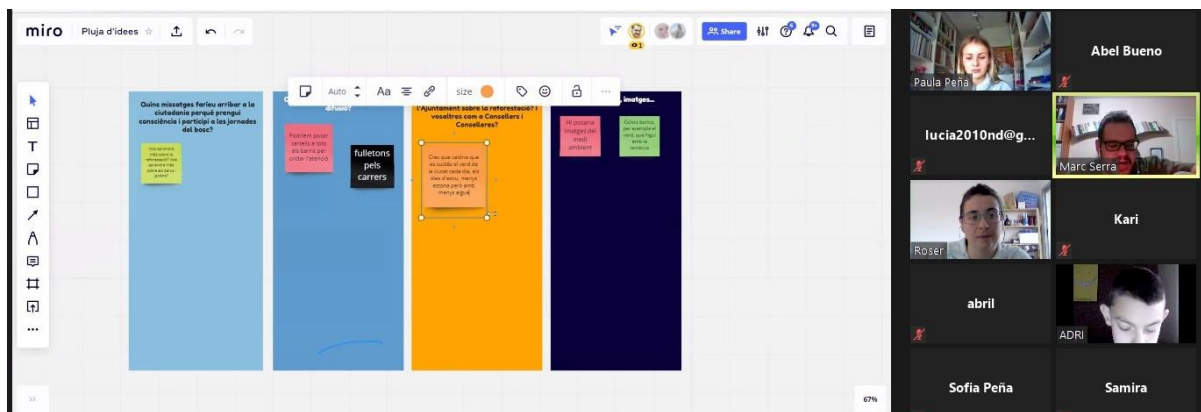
miro Pluja d'idees ☆

Share

Quins missatges farleu arribar a la ciutadania perquè prengui consciència i participi a les jornades del bosc?

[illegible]

difusió?

Podríem posar cartells a tots els barris per cridar l'atenció

fulletons pels carrers

l'Ajuntament sobre la reforestació? I vosaltres com a Consellers i Conselleres?

Crec que caldria que es cuidés el verd de la ciutat cada dia, els dies d'escola, menys estona però amb menys aigua

, imatges...

Hi posaria imatges del medi ambient

Colors bonics, per exemple el verd, que lligui amb la temàtica

Auto Aa size

67%

Paula Peña

Abel Bueno

lucia2010nd@g...

Marc Serra

Roser

Kari

abril

ADRI

Sofia Peña

Samira